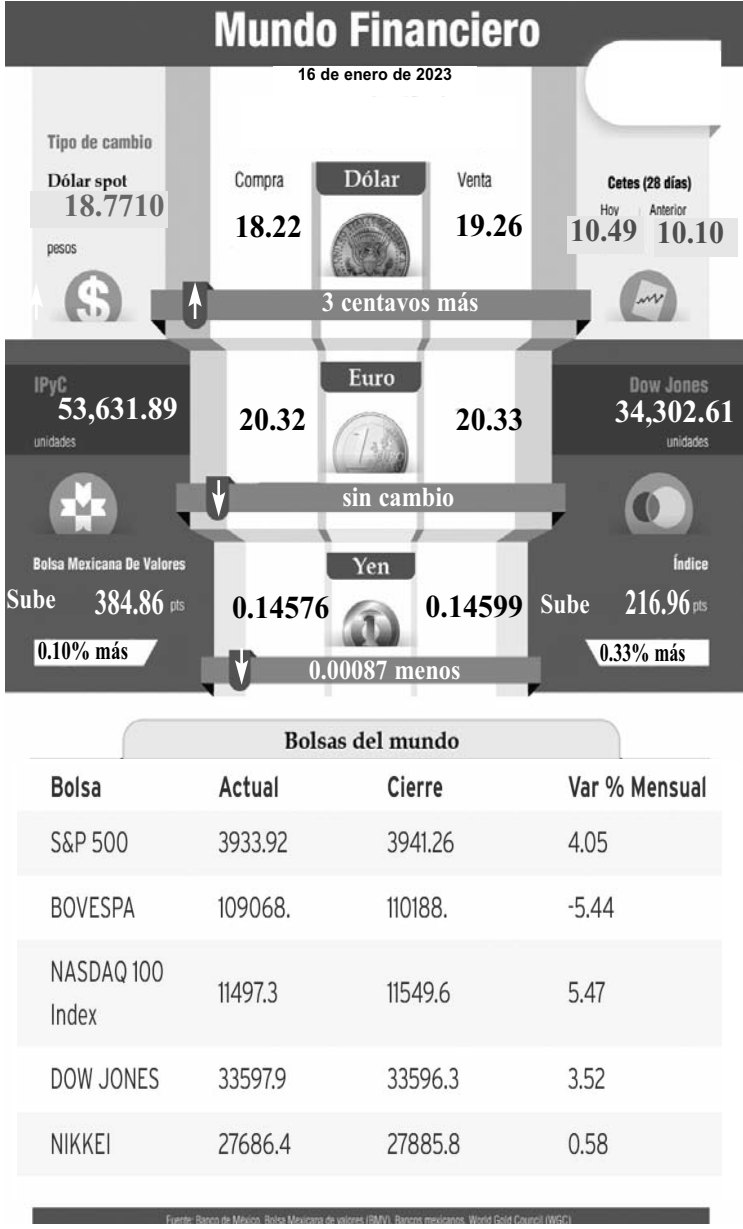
Mundo Financiero

16 de enero de 2023

Tipo de cambio

Dólar spot
18.7710
pesos

Compra
18.22

Dólar

Venta
19.26

Cetes (28 días)
Hoy 10.49
Anterior 10.10

3 centavos más

IPyC
53,631.89
unidades

Euro
20.32
20.33

Dow Jones
34,302.61
unidades

sin cambio

Bolsa Mexicana De Valores
Sube 384.86 pts
0.10% más

Yen
0.14576
0.14599

Índice
Sube 216.96 pts
0.33% más

0.00087 menos

Bolsas del mundo

| Bolsa | Actual | Cierre | Var % Mensual |
|---|---|---|---|
| S&P 500 | 3933.92 | 3941.26 | 4.05 |
| BOVESPA | 109068. | 110188. | -5.44 |
| NASDAQ 100 Index | 11497.3 | 11549.6 | 5.47 |
| DOW JONES | 33597.9 | 33596.3 | 3.52 |
| NIKKEI | 27686.4 | 27885.8 | 0.58 |

Fuente: Banco de México, Bolsa Mexicana de valores (BMV), Bancos mexicanos, World Gold Council (WGC)